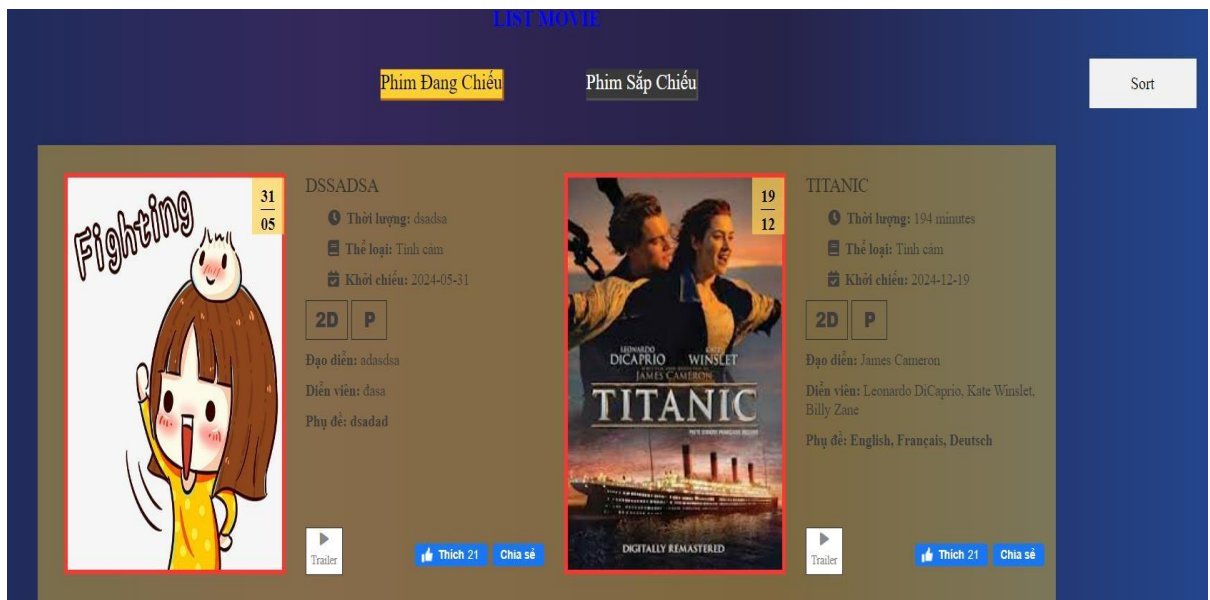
LIST MOVIE

Phim Đang Chiếu

Phim Sắp Chiếu

Sort

Fighting

31
05

DSSADSA

Thời lượng: dsadsa

Thể loại: Tình cảm

Khởi chiếu: 2024-05-31

2D P

Đạo diễn: adasdsa

Diễn viên: dasa

Phụ đề: dsadad

Trailer

Thích 21 Chia sẻ

19
12

LEONARDO DICAPRIO KATE WINSLET

JAMES CAMERON

TITANIC

DIGITALLY REMASTERED

TITANIC

Thời lượng: 194 minutes

Thể loại: Tình cảm

Khởi chiếu: 2024-12-19

2D P

Đạo diễn: James Cameron

Diễn viên: Leonardo DiCaprio, Kate Winslet, Billy Zane

Phụ đề: English, Français, Deutsch

Trailer

Thích 21 Chia sẻ